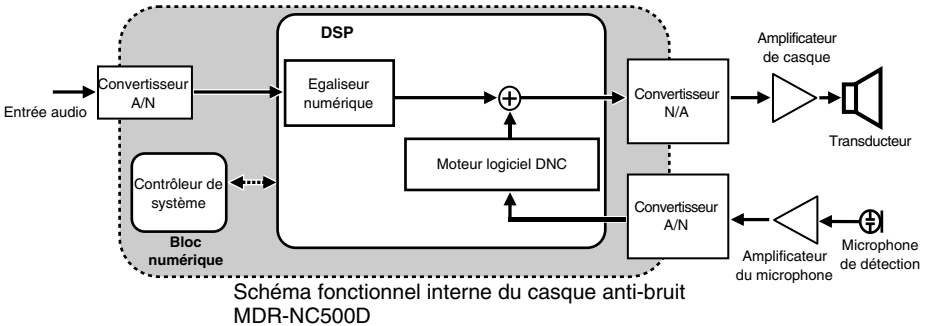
DSP

Amplificateur de casque

Convertisseur A/N

Entrée audio

Egaliseur numérique

Convertisseur N/A

Transducteur

Moteur logiciel DNC

Contrôleur de système

Convertisseur A/N

Bloc numérique

Amplificateur du microphone

Microphone de détection

Schéma fonctionnel interne du casque anti-bruit MDR-NC500D